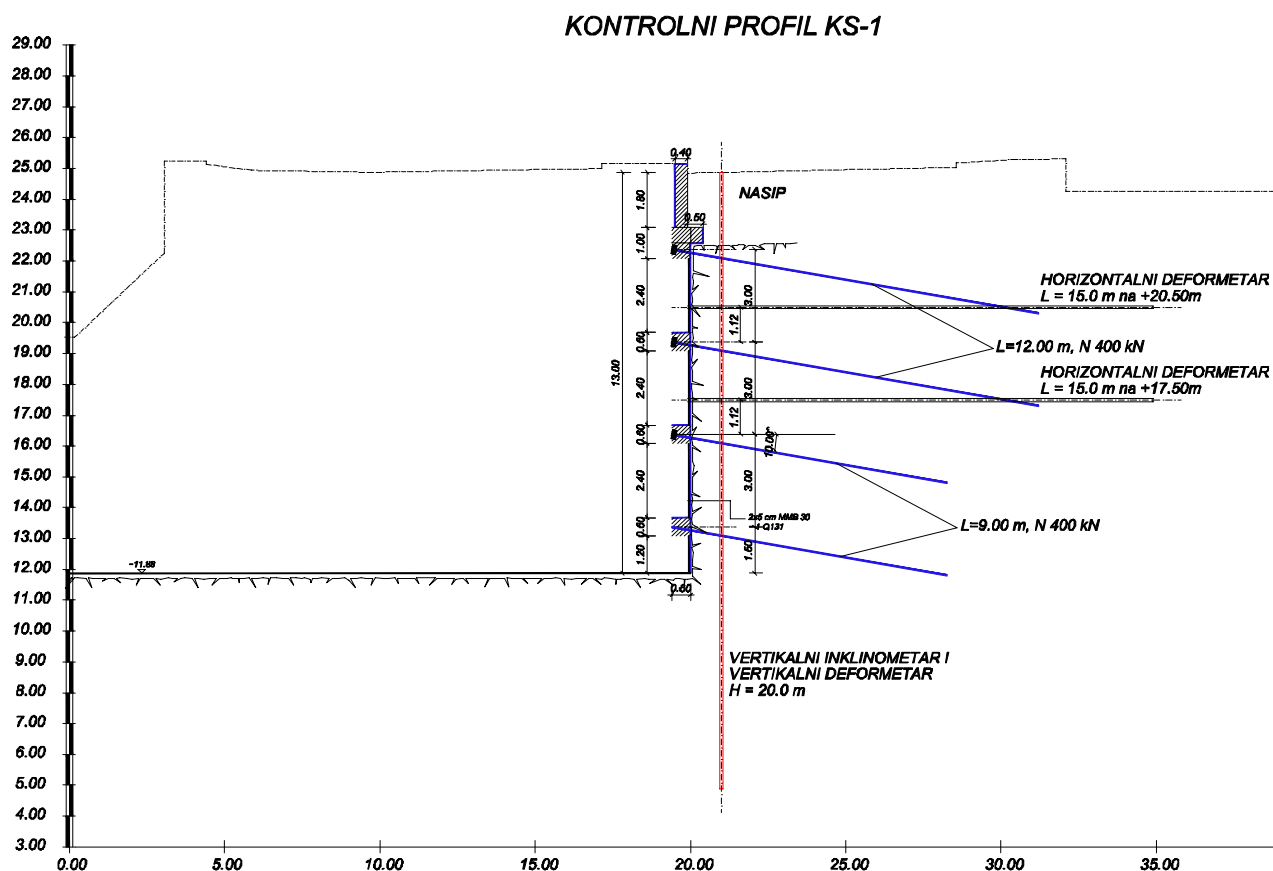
KONTROLNI PROFIL KS-1

29.00
28.00
27.00
26.00
25.00
24.00
23.00
22.00
21.00
20.00
19.00
18.00
17.00
16.00
15.00
14.00
13.00
12.00
11.00
10.00
9.00
8.00
7.00
6.00
5.00
4.00
3.00

0.40
1.80
0.50
1.00
2.40
0.60
2.40
0.60
2.40
0.60
1.20
0.60
13.00
3.00
1.12
3.00
1.12
10.00
3.00
1.50
-11.88

NASIP

HORIZONTALNI DEFORMETAR
L = 15.0 m na +20.50m

L=12.00 m, N 400 kN

HORIZONTALNI DEFORMETAR
L = 15.0 m na +17.50m

2x5 cm MMB 30
+4-Q131

L=9.00 m, N 400 kN

VERTIKALNI INKLINOMETAR I
VERTIKALNI DEFORMETAR
H = 20.0 m

0.00
5.00
10.00
15.00
20.00
25.00
30.00
35.00